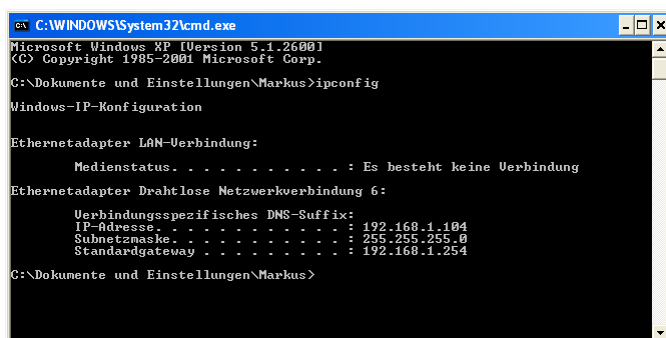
C:\WINDOWS\System32\cmd.exe

Microsoft Windows XP [Version 5.1.2600]
(C) Copyright 1985-2001 Microsoft Corp.

C:\Dokumente und Einstellungen\Markus>ipconfig

Windows-IP-Konfiguration

Ethernetadapter LAN-Verbindung:

Medienstatus. . . . . . . . . . . : Es besteht keine Verbindung

Ethernetadapter Drahtlose Netzwerkverbindung 6:

Verbindungsspezifisches DNS-Suffix:
IP-Adresse. . . . . . . . . . . . : 192.168.1.104
Subnetzmaske. . . . . . . . . . . : 255.255.255.0
Standardgateway . . . . . . . . . : 192.168.1.254

C:\Dokumente und Einstellungen\Markus>